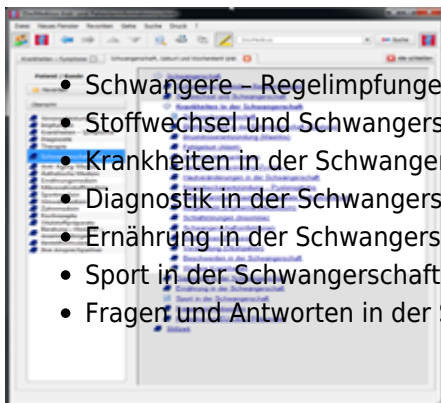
- Schwangere – Regelimpfunge
- Stoffwechsel und Schwangers
- Krankheiten in der Schwanger
- Diagnostik in der Schwangers
- Ernährung in der Schwangers
- Sport in der Schwangerschaft
- Fragen und Antworten in der